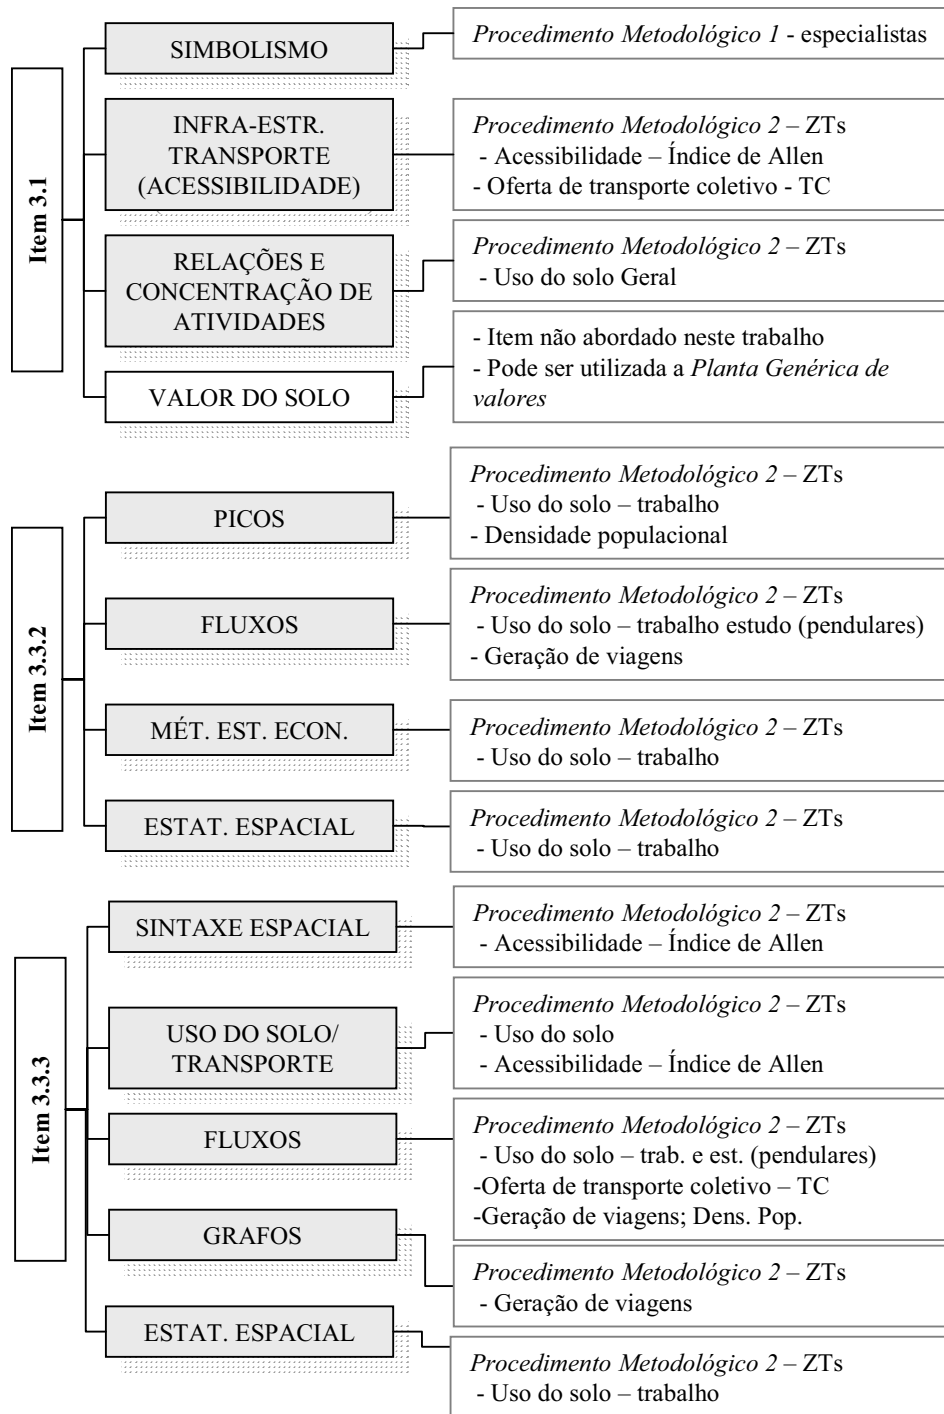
Item 3.1

SIMBOLISMO

*Procedimento Metodológico 1* - especialistas

INFRA-ESTR. TRANSPORTE (ACESSIBILIDADE)

*Procedimento Metodológico 2* – ZTs
- Acessibilidade – Índice de Allen
- Oferta de transporte coletivo - TC

RELAÇÕES E CONCENTRAÇÃO DE ATIVIDADES

*Procedimento Metodológico 2* – ZTs
- Uso do solo Geral

VALOR DO SOLO

- Item não abordado neste trabalho
- Pode ser utilizada a *Planta Genérica de valores*

Item 3.3.2

PICOS

*Procedimento Metodológico 2* – ZTs
- Uso do solo – trabalho
- Densidade populacional

FLUXOS

*Procedimento Metodológico 2* – ZTs
- Uso do solo – trabalho estudo (pendulares)
- Geração de viagens

MÉT. EST. ECON.

*Procedimento Metodológico 2* – ZTs
- Uso do solo – trabalho

ESTAT. ESPACIAL

*Procedimento Metodológico 2* – ZTs
- Uso do solo – trabalho

Item 3.3.3

SINTAXE ESPACIAL

*Procedimento Metodológico 2* – ZTs
- Acessibilidade – Índice de Allen

USO DO SOLO/ TRANSPORTE

*Procedimento Metodológico 2* – ZTs
- Uso do solo
- Acessibilidade – Índice de Allen

FLUXOS

*Procedimento Metodológico 2* – ZTs
- Uso do solo – trab. e est. (pendulares)
-Oferta de transporte coletivo – TC
-Geração de viagens; Dens. Pop.

GRAFOS

*Procedimento Metodológico 2* – ZTs
- Geração de viagens

ESTAT. ESPACIAL

*Procedimento Metodológico 2* – ZTs
- Uso do solo – trabalho